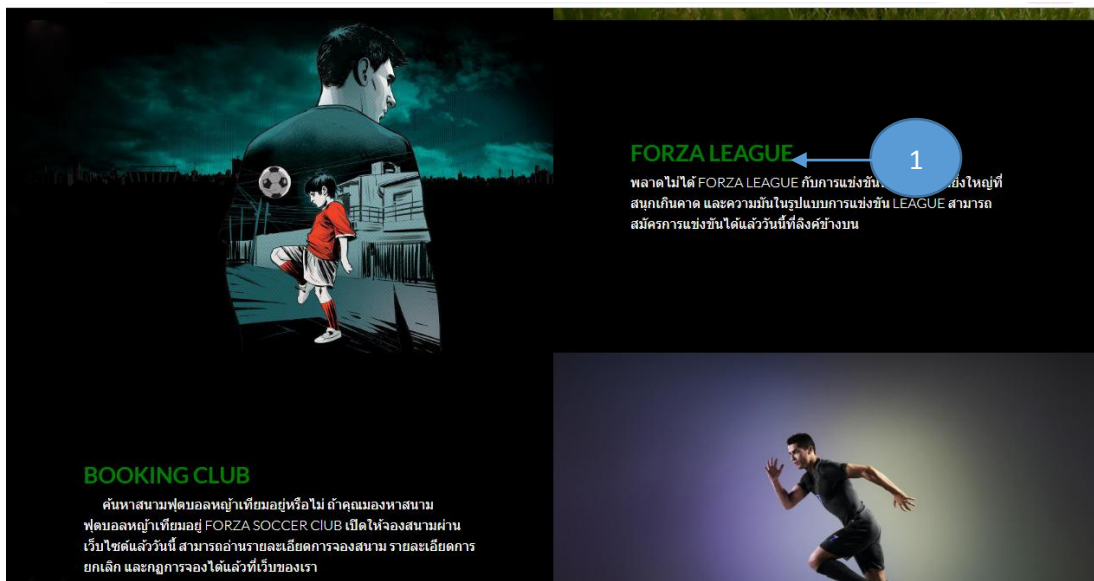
FORZA LEAGUE

1

พลาดไม่ได้ FORZA LEAGUE กับการแข่งขัน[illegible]ยิ่งใหญ่ที่สนุกเกินคาด และความมันในรูปแบบการแข่งขัน LEAGUE สามารถสมัครการแข่งขันได้แล้ววันนี้ที่ลิงค์ข้างบน

BOOKING CLUB

ค้นหาสนามฟุตบอลหญ้าเทียมอยู่หรือไม่ ถ้าคุณมองหาสนามฟุตบอลหญ้าเทียมอยู่ FORZA SOCCER CIUB เปิดให้จองสนามผ่านเว็บไซต์แล้ววันนี้ สามารถอ่านรายละเอียดการจองสนาม รายละเอียดการยกเลิก และกฎการจองได้แล้วที่เว็บของเรา